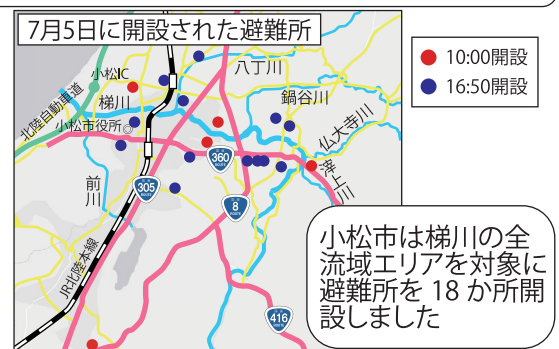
7月5日に開設された避難所

10:00開設
16:50開設

小松IC
梯川
小松市役所
北陸自動車道
八丁川
鍋谷川
仏大寺川
郷谷川
前川
JR北陸本線
360
305
8
416

小松市は梯川の全流域エリアを対象に避難所を 18 か所開設しました